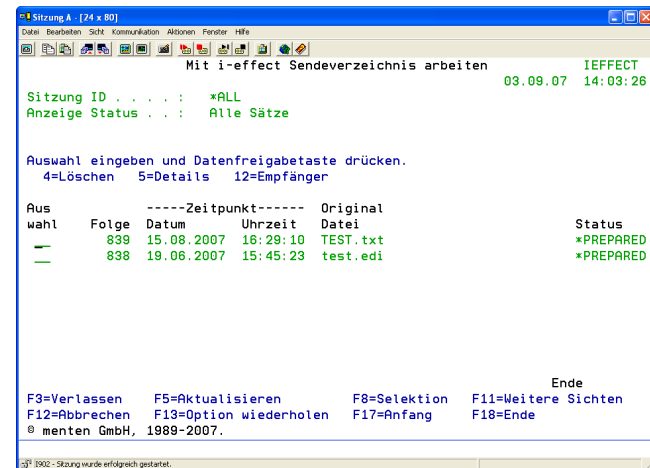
Sitzung A - [24 x 80]

Datei Bearbeiten Sicht Kommunikation Aktionen Fenster Hilfe

Mit i-effect Sendeverzeichnis arbeiten IEFFECT
03.09.07 14:03:26

Sitzung ID . . . . : *ALL
Anzeige Status . . : Alle Sätze

Auswahl eingeben und Datenfreigabetaste drücken.
4=Löschen 5=Details 12=Empfänger

| Aus wahl | Folge | -----Zeitpunkt------ Datum | Uhrzeit | Original Datei | Status |
|---|---|---|---|---|---|
| _ | 839 | 15.08.2007 | 16:29:10 | TEST.txt | *PREPARED |
| _ | 838 | 19.06.2007 | 15:45:23 | test.edi | *PREPARED |

Ende
F3=Verlassen F5=Aktualisieren F8=Selektion F11=Weitere Sichten
F12=Abbrechen F13=Option wiederholen F17=Anfang F18=Ende
© menten GmbH, 1989-2007.

I902 - Sitzung wurde erfolgreich gestartet.